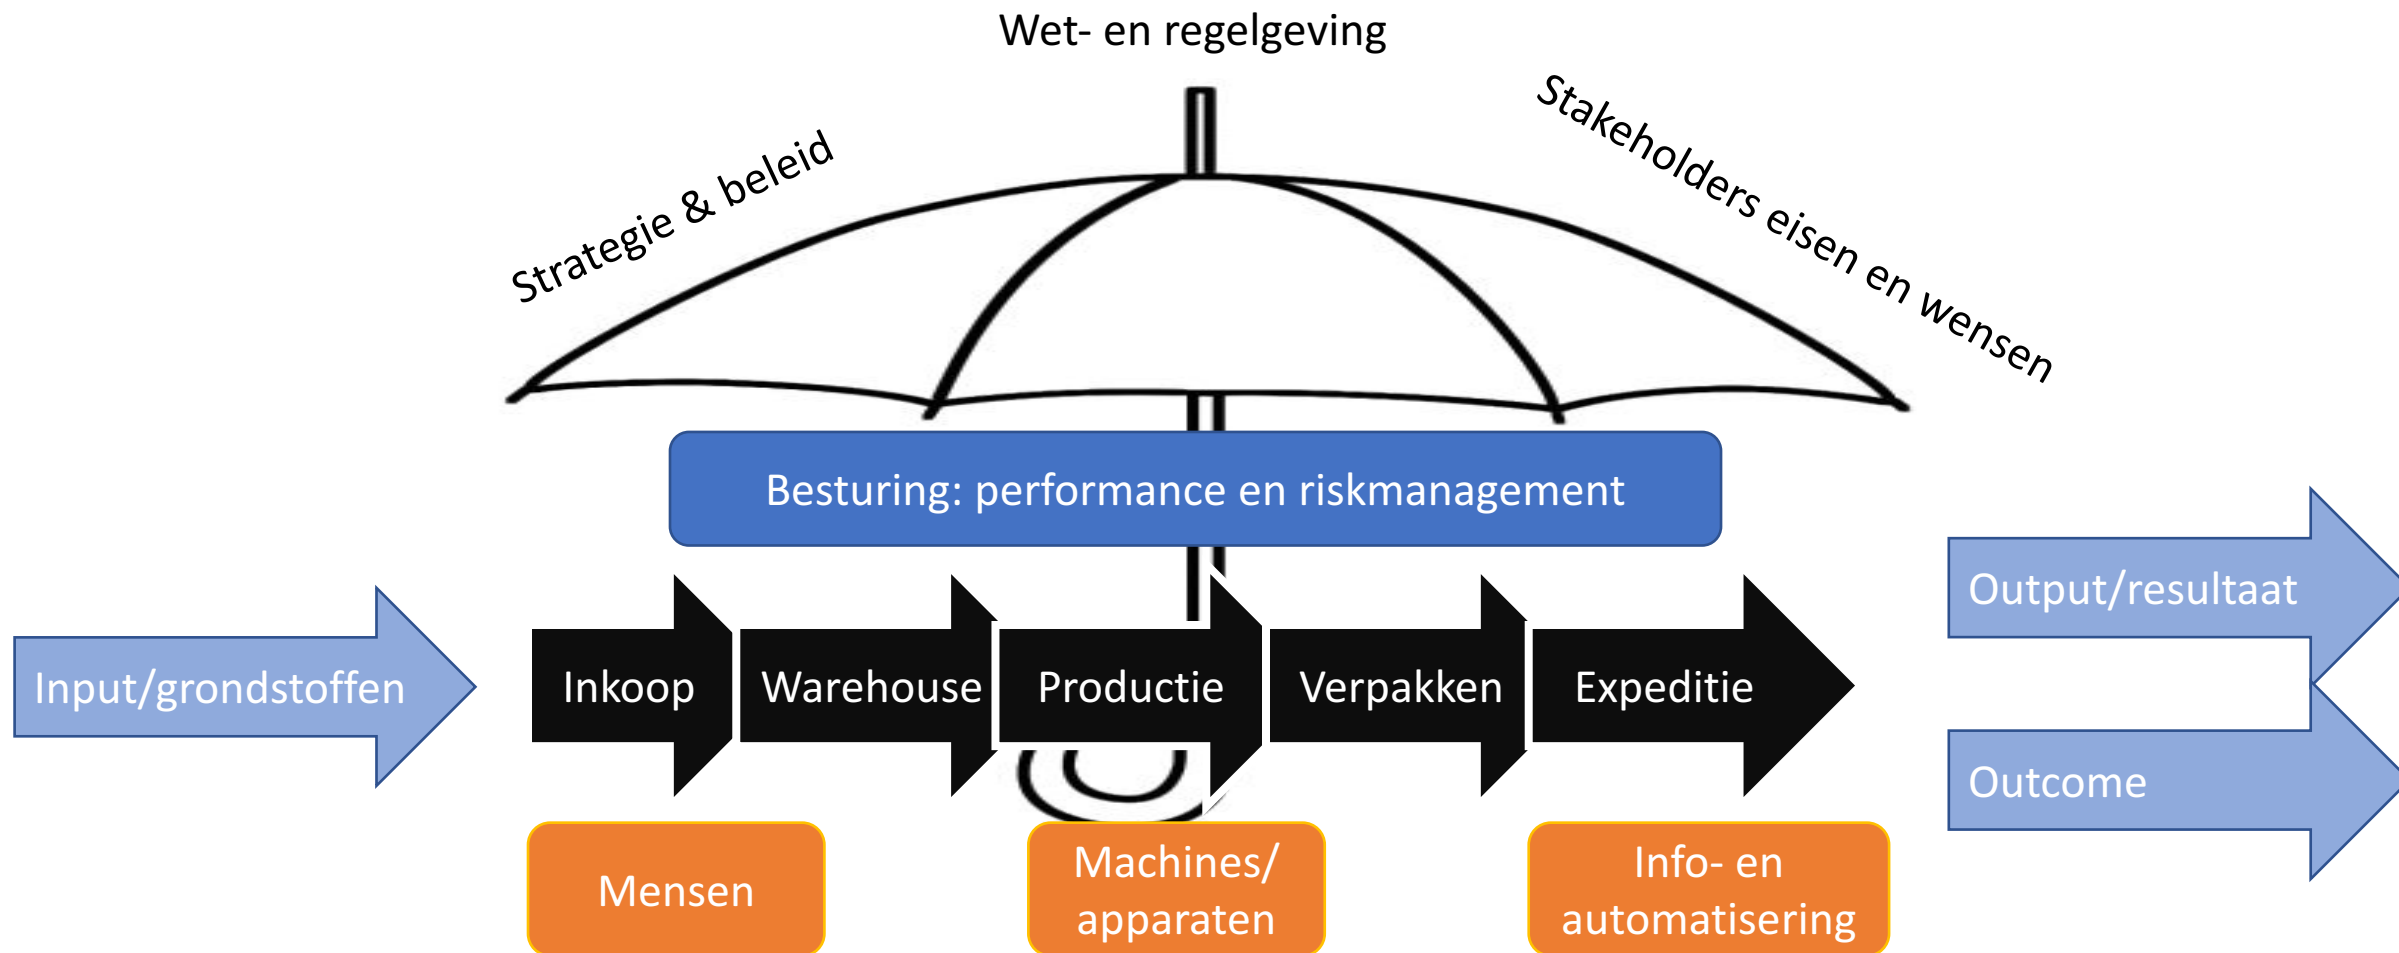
Wet- en regelgeving

Strategie & beleid

Stakeholders eisen en wensen

Besturing: performance en riskmanagement

Input/grondstoffen

Inkoop

Warehouse

Productie

Verpakken

Expeditie

Output/resultaat

Outcome

Mensen

Machines/ apparaten

Info- en automatisering